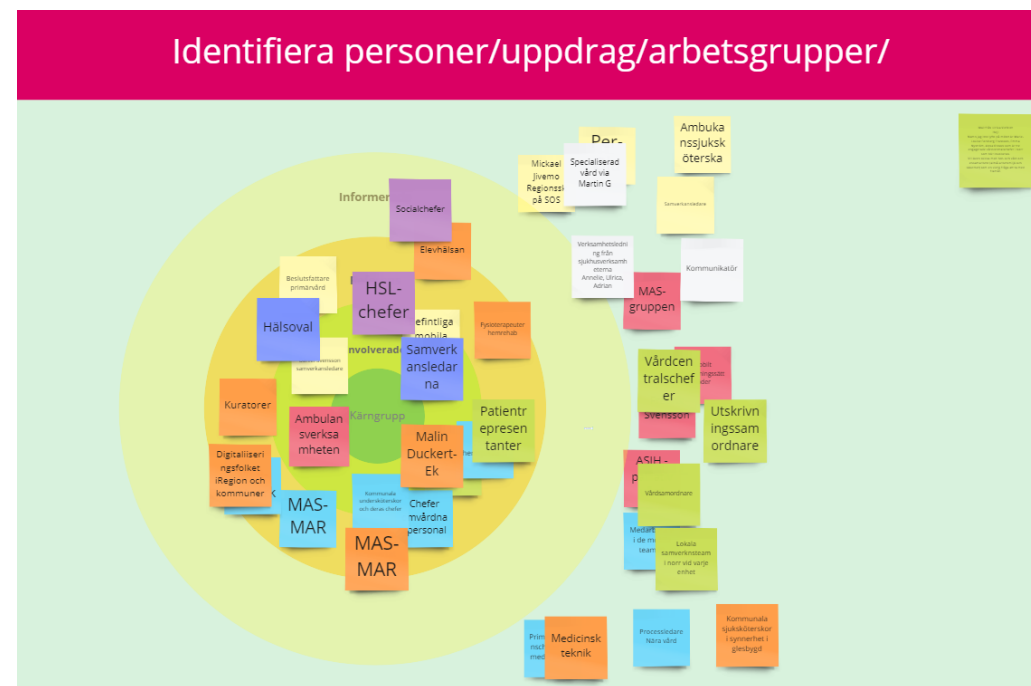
Identifiera personer/uppdrag/arbetsgrupper/

Informer

Involverade

Kärngrupp

Socialchefer

Elevhälsan

Beslutsfattare primärvård

HSL-chefer

Hälsoval

Befintliga mobila

Fysioterapeuter hemrehab

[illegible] Svensson samverkansledare

Samverkansledarna

Kuratorer

Ambulansverksamheten

Patientrepresentanter

Malin Duckert-Ek

Digitaliseringsfolket iRegion och kommuner

MAS-MAR

Kommunala undersköterskor och deras chefer

Chefer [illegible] vårdna personal

MAS-MAR

Mickael Jivemo Regionssk på SOS

Per-

Specialiserad vård via Martin G

Ambukanssjuksköterska

Samverkansledare

Verksamhetsledning från sjukhusverksamheterna Annelie, Ulrica, Adrian

Kommunikatör

MAS-gruppen

Vårdcentralschefer

Svensson

Utskrivningssamordnare

ASIH - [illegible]

Vårdsamordnare

Medar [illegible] i de m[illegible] team

Lokala samverkansteam i norr vid varje enhet

Prim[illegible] nsch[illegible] med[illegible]

Medicinsk teknik

Processledare Nära vård

Kommunala sjuksköterskor i synnerhet i glesbygd

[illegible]